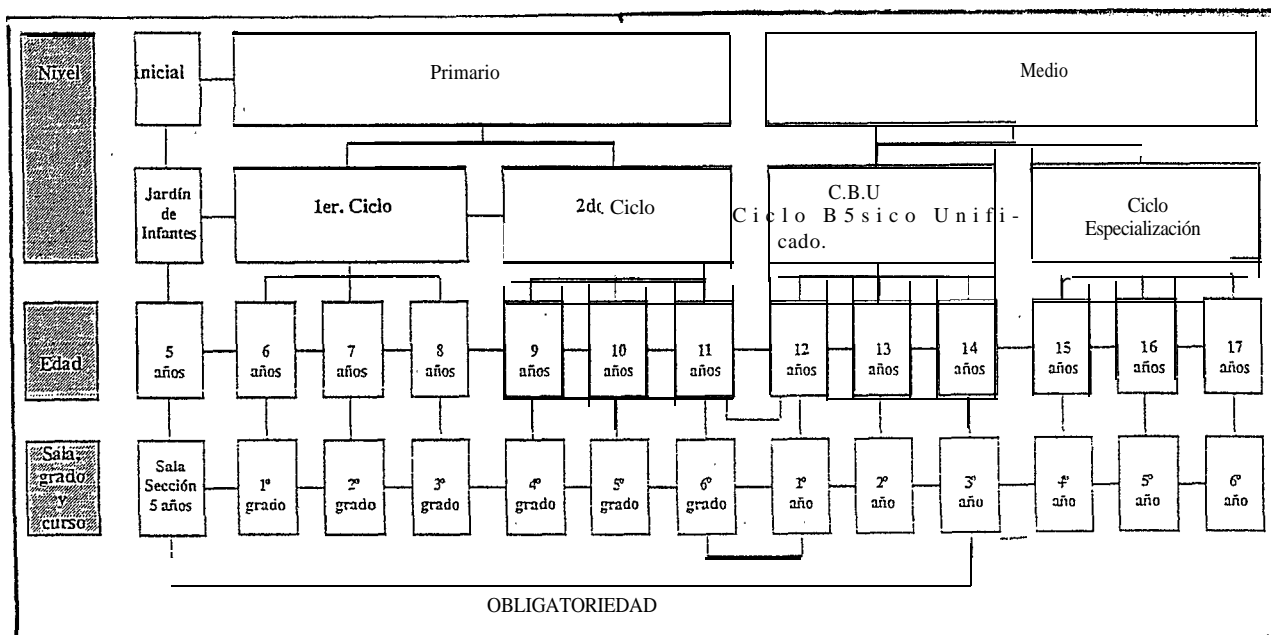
Nivel

Inicial

Primario

Medio

Jardín de Infantes

1er. Ciclo

2do Ciclo

C.B.U
Ciclo B5sico Unificado.

Ciclo Especialización

Edad

5 años

6 años

7 años

8 años

9 años

10 años

11 años

12 años

13 años

14 años

15 años

16 años

17 años

Sala, grado y curso

Sala Sección 5 años

1º grado

2º grado

3º grado

4º grado

5º grado

6º grado

1º año

2º año

3º año

4º año

5º año

6º año

OBLIGATORIEDAD